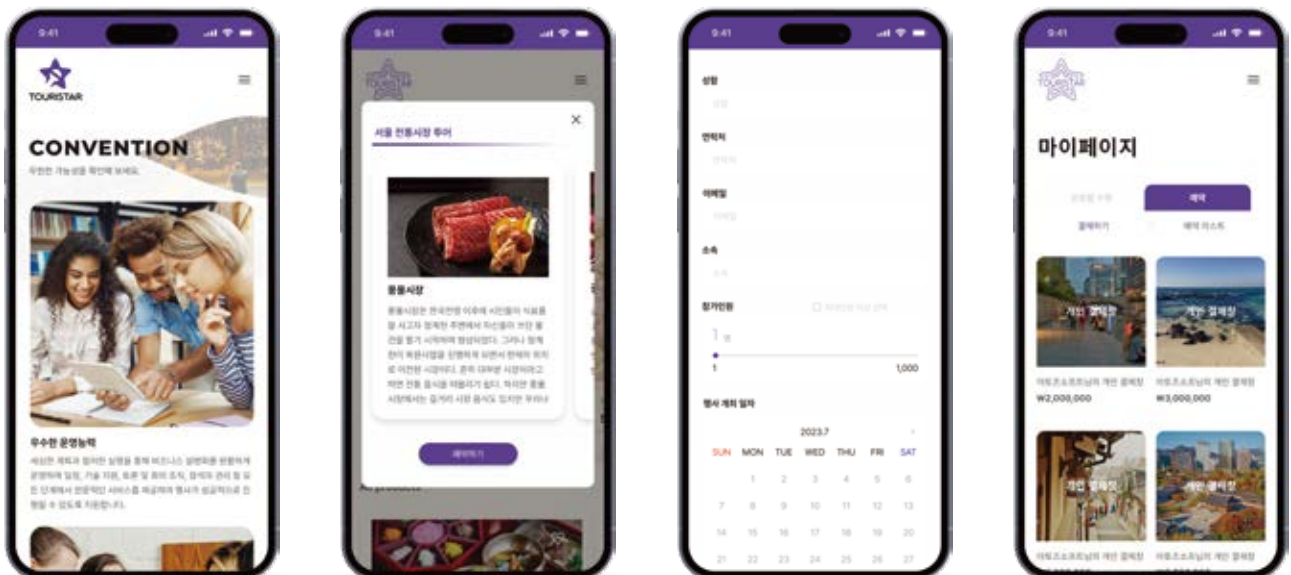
9:41

TOURISTAR

CONVENTION

무한한 가능성을 확인해 보세요.

우수한 운영능력

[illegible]

9:41

서울 전통시장 투어

통통시장

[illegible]

예약하기

9:41

성함

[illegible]

연락처

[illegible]

이메일

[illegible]

소속

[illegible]

참가인원

1 명

1

1,000

행사 개최 일자

2023.7

SUN MON TUE WED THU FRI SAT

1
2 3 4 5 6 7 8
9 10 11 12 13 14 15
16 17 18 19 20 21 22
23 24 25 26 27

9:41

마이페이지

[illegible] 예약

결제하기 예약 리스트

개인 결제창

개인 결제창

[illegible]님의 개인 결제창
₩2,000,000

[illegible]님의 개인 결제창
₩3,000,000

개인 결제창

개인 결제창

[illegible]님의 개인 결제창

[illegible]님의 개인 결제창